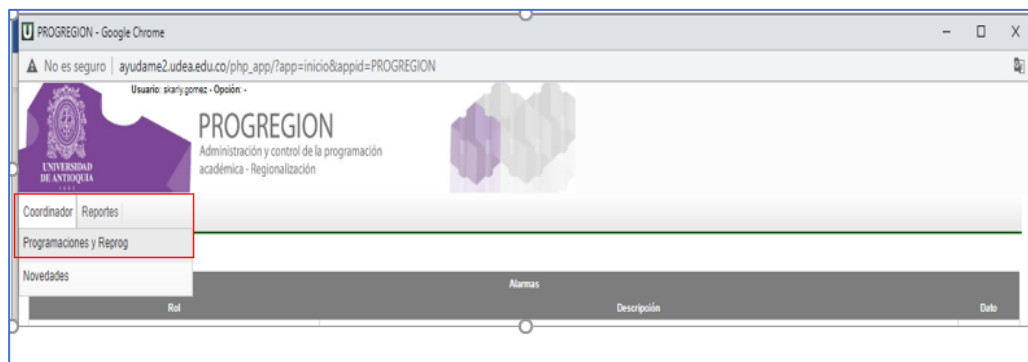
PROGREGION - Google Chrome

No es seguro | ayudame2.udea.edu.co/php_app/?app=inicio&appid=PROGREGION

Usuario: skarly.gomez - Opción: -

UNIVERSIDAD DE ANTIOQUIA

PROGREGION

Administración y control de la programación académica - Regionalización

Coordinador Reportes

Programaciones y Reprog

Novedades

| Alarmas | | |
|---|---|---|
| Rol | Descripción | Dato |